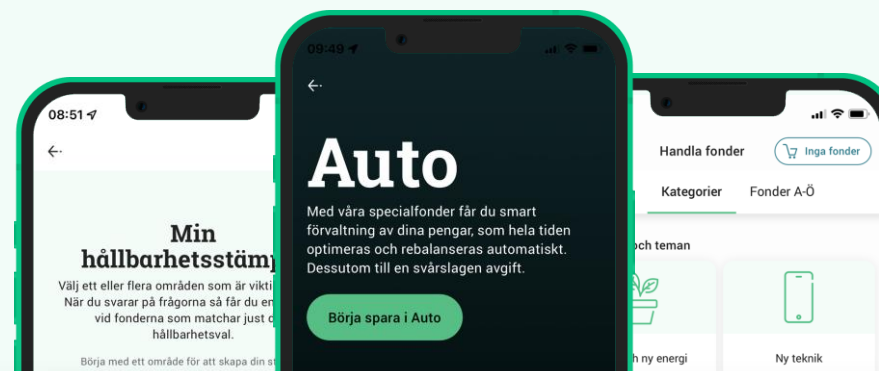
08:51

Min hållbarhetsstämp

Välj ett eller flera områden som är vikti
När du svarar på frågorna så får du en
vid fonderna som matchar just d
hållbarhetsval.

Börja med ett område för att skapa din st

09:49

Auto

Med våra specialfonder får du smart förvaltning av dina pengar, som hela tiden optimeras och rebalanseras automatiskt. Dessutom till en svårslagen avgift.

Börja spara i Auto

Handla fonder

Inga fonder

Kategorier

Fonder A-Ö

och teman

h ny energi

Ny teknik